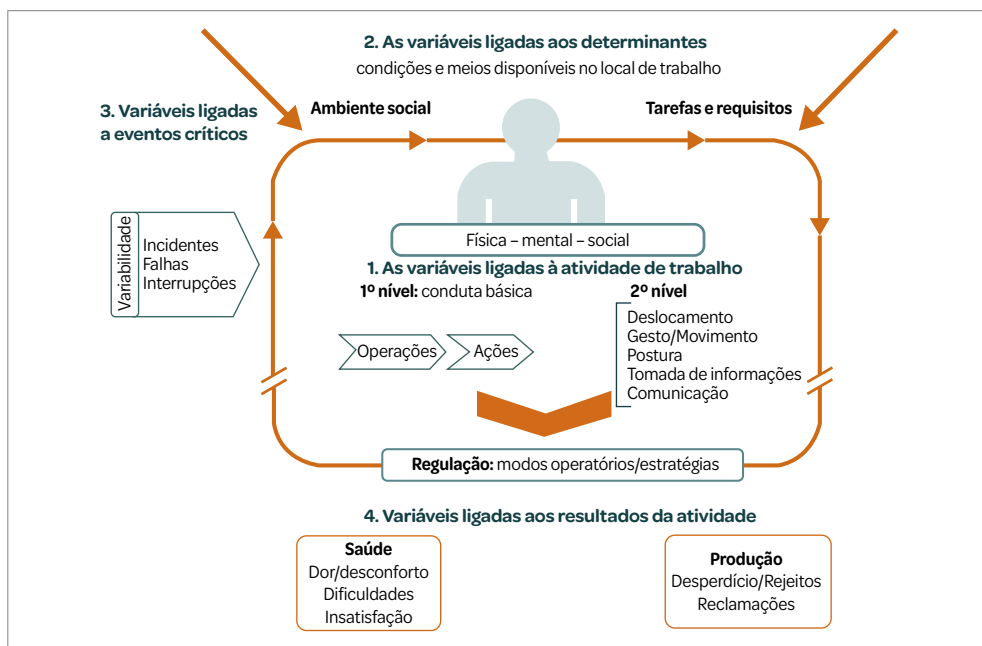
2. As variáveis ligadas aos determinantes

condições e meios disponíveis no local de trabalho

3. Variáveis ligadas a eventos críticos

Ambiente social

Tarefas e requisitos

Variabilidade

Incidentes
Falhas
Interrupções

Física – mental – social

1. As variáveis ligadas à atividade de trabalho

1º nível: conduta básica

2º nível

Deslocamento
Gesto/Movimento
Postura
Tomada de informações
Comunicação

Operações

Ações

Regulação: modos operatórios/estratégias

4. Variáveis ligadas aos resultados da atividade

Saúde
Dor/desconforto
Dificuldades
Insatisfação

Produção
Desperdício/Rejeitos
Reclamações